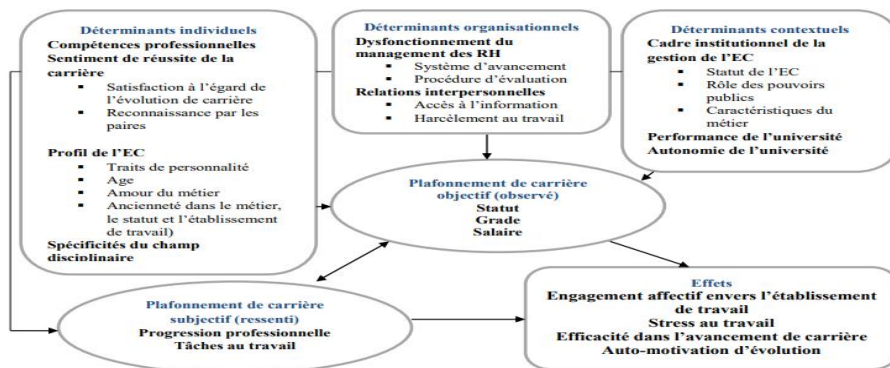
Déterminants individuels
Compétences professionnelles
Sentiment de réussite de la carrière
▪ Satisfaction à l'égard de l'évolution de carrière
▪ Reconnaissance par les paires

Profil de l'EC
▪ Traits de personnalité
▪ Age
▪ Amour du métier
▪ Ancienneté dans le métier, le statut et l'établissement de travail)
Spécificités du champ disciplinaire

Déterminants organisationnels
Dysfonctionnement du management des RH
▪ Système d'avancement
▪ Procédure d'évaluation
Relations interpersonnelles
▪ Accès à l'information
▪ Harcèlement au travail

Déterminants contextuels
Cadre institutionnel de la gestion de l'EC
▪ Statut de l'EC
▪ Rôle des pouvoirs publics
▪ Caractéristiques du métier
Performance de l'université
Autonomie de l'université

Plafonnement de carrière objectif (observé)
Statut
Grade
Salaire

Plafonnement de carrière subjectif (ressenti)
Progression professionnelle
Tâches au travail

Effets
Engagement affectif envers l'établissement de travail
Stress au travail
Efficacité dans l'avancement de carrière
Auto-motivation d'évolution